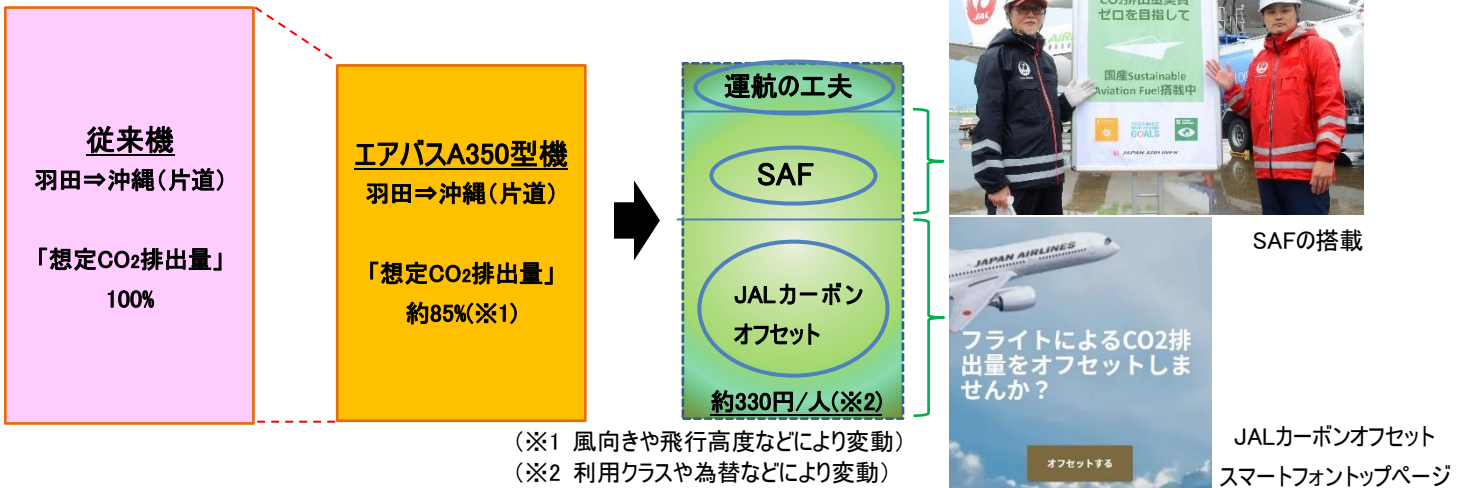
従来機
羽田⇒沖縄（片道）

「想定$CO_2$排出量」
100%

エアバスA350型機
羽田⇒沖縄（片道）

「想定$CO_2$排出量」
約85%(※1)

運航の工夫

SAF

JALカーボンオフセット

約330円/人(※2)

（※1 風向きや飛行高度などにより変動）
（※2 利用クラスや為替などにより変動）

JAL
CO2排出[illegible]
ゼロを目指して
国産Sustainable Aviation Fuel搭載中
GOALS
JAPAN AIRLINES

SAFの搭載

JAPAN AIRLINES
フライトによるCO2排出量をオフセットしませんか？
オフセットする

JALカーボンオフセット
スマートフォントップページ